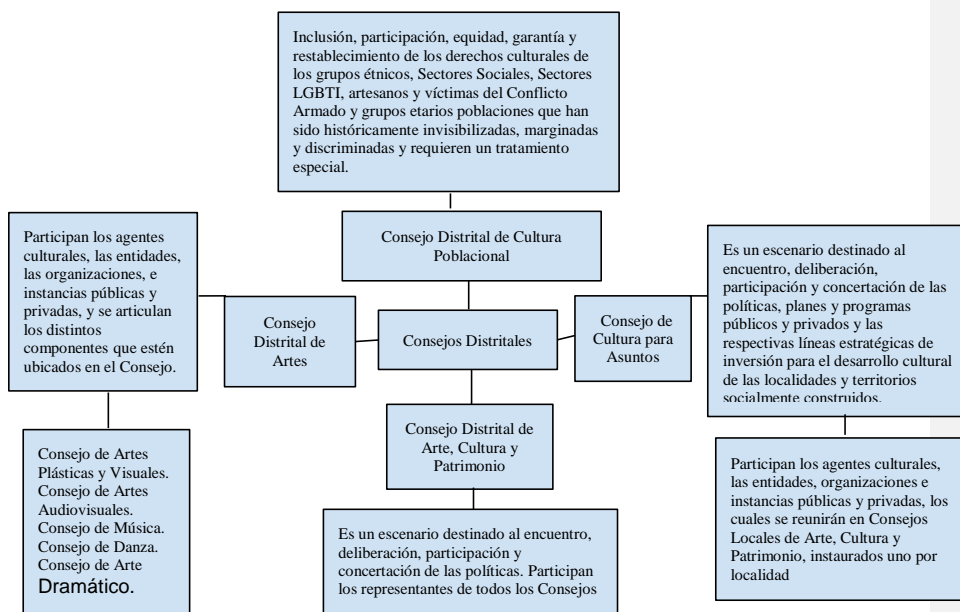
Inclusión, participación, equidad, garantía y restablecimiento de los derechos culturales de los grupos étnicos, Sectores Sociales, Sectores LGBTI, artesanos y víctimas del Conflicto Armado y grupos etarios poblaciones que han sido históricamente invisibilizadas, marginadas y discriminadas y requieren un tratamiento especial.

Consejo Distrital de Cultura Poblacional

Participan los agentes culturales, las entidades, las organizaciones, e instancias públicas y privadas, y se articulan los distintos componentes que estén ubicados en el Consejo.

Consejo Distrital de Artes

Consejos Distritales

Consejo de Cultura para Asuntos

Es un escenario destinado al encuentro, deliberación, participación y concertación de las políticas, planes y programas públicos y privados y las respectivas líneas estratégicas de inversión para el desarrollo cultural de las localidades y territorios socialmente construidos.

Consejo de Artes Plásticas y Visuales. Consejo de Artes Audiovisuales. Consejo de Música. Consejo de Danza. Consejo de Arte Dramático.

Consejo Distrital de Arte, Cultura y Patrimonio

Participan los agentes culturales, las entidades, organizaciones e instancias públicas y privadas, los cuales se reunirán en Consejos Locales de Arte, Cultura y Patrimonio, instaurados uno por localidad

Es un escenario destinado al encuentro, deliberación, participación y concertación de las políticas. Participan los representantes de todos los Consejos